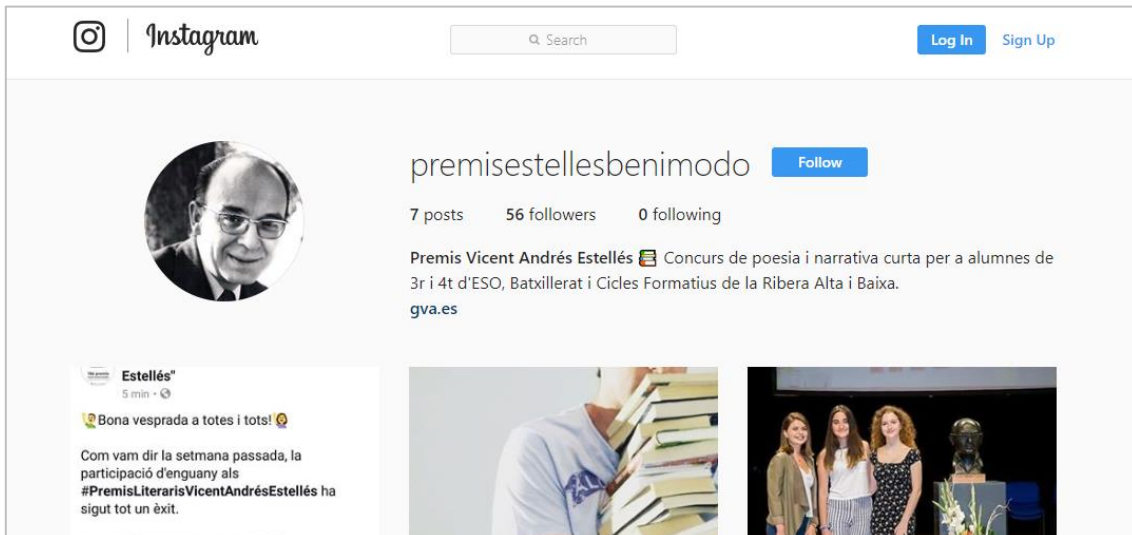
Instagram

Search

Log In Sign Up

premisestellesbenimodo Follow

7 posts 56 followers 0 following

Premis Vicent Andrés Estellés Concurs de poesia i narrativa curta per a alumnes de 3r i 4t d'ESO, Batxillerat i Cicles Formatius de la Ribera Alta i Baixa.
gva.es

Estellés"
5 min ·

Bona vesprada a totes i tots!

Com vam dir la setmana passada, la participació d'enguany als #PremisLiterarisVicentAndrésEstellés ha sigut tot un èxit.